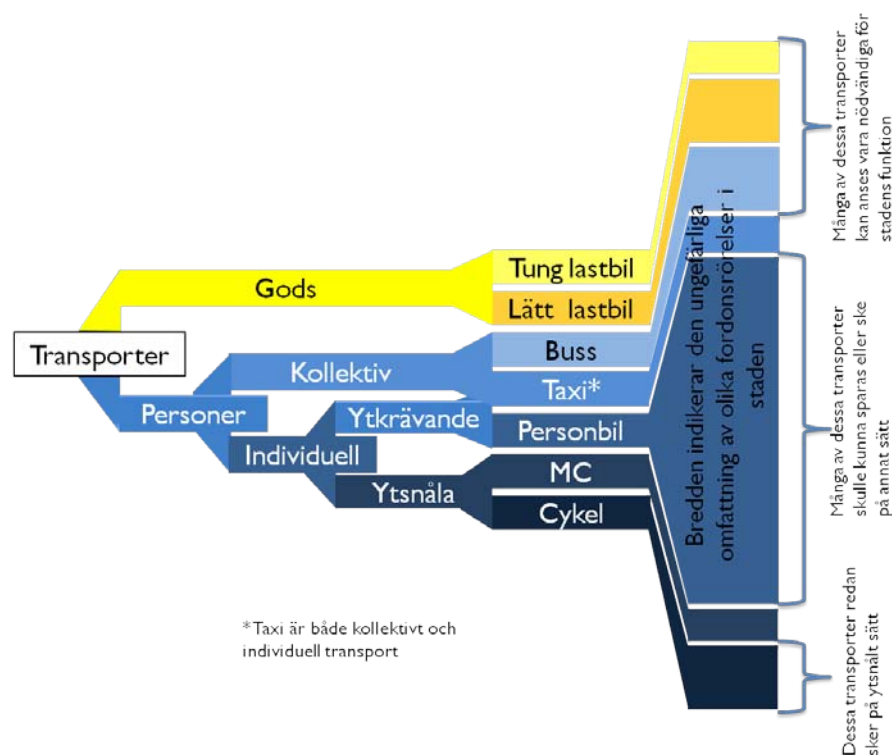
Transporter

Gods

Personer

Kollektiv

Individuell

Ytkrävande

Ytsnåla

Tung lastbil

Lätt lastbil

Buss

Taxi*

Personbil

MC

Cykel

Bredden indikerar den ungefärliga omfattning av olika fordonsrörelser i staden

Många av dessa transporter kan anses vara nödvändiga för stadens funktion

Många av dessa transporter skulle kunna sparas eller ske på annat sätt

Dessa transporter redan sker på ytsnålt sätt

*Taxi är både kollektivt och individuell transport